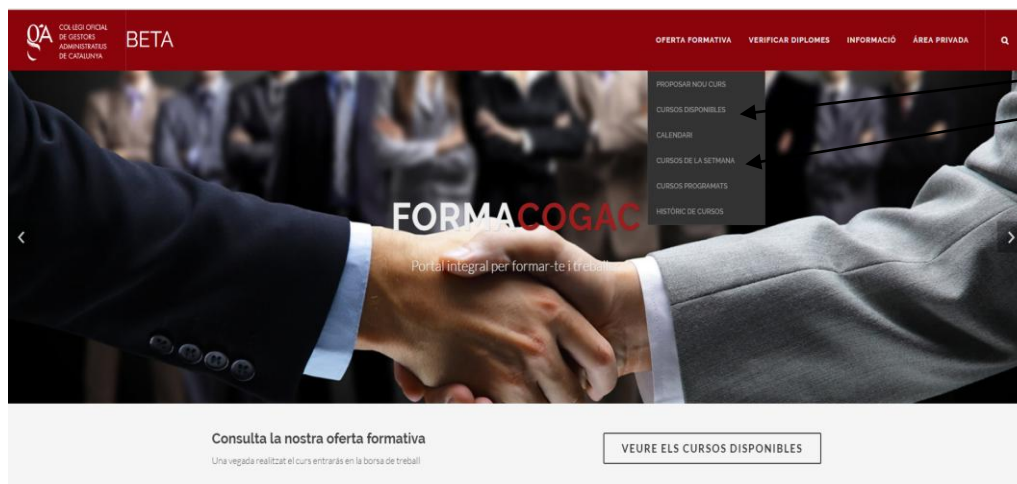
GA COL·LEGI OFICIAL DE GESTORS ADMINISTRATIUS DE CATALUNYA

BETA

OFERTA FORMATIVA VERIFICAR DIPLOMES INFORMACIÓ ÀREA PRIVADA

PROPOSAR NOU CURS
CURSOS DISPONIBLES
CALENDARI
CURSOS DE LA SETMANA
CURSOS PROGRAMATS
HISTÒRIC DE CURSOS

FORMACOGAC

Portal integral per formar-te i treball

Consulta la nostra oferta formativa

Una vegada realitzat el curs entraràs en la borsa de treball

VEURE ELS CURSOS DISPONIBLES